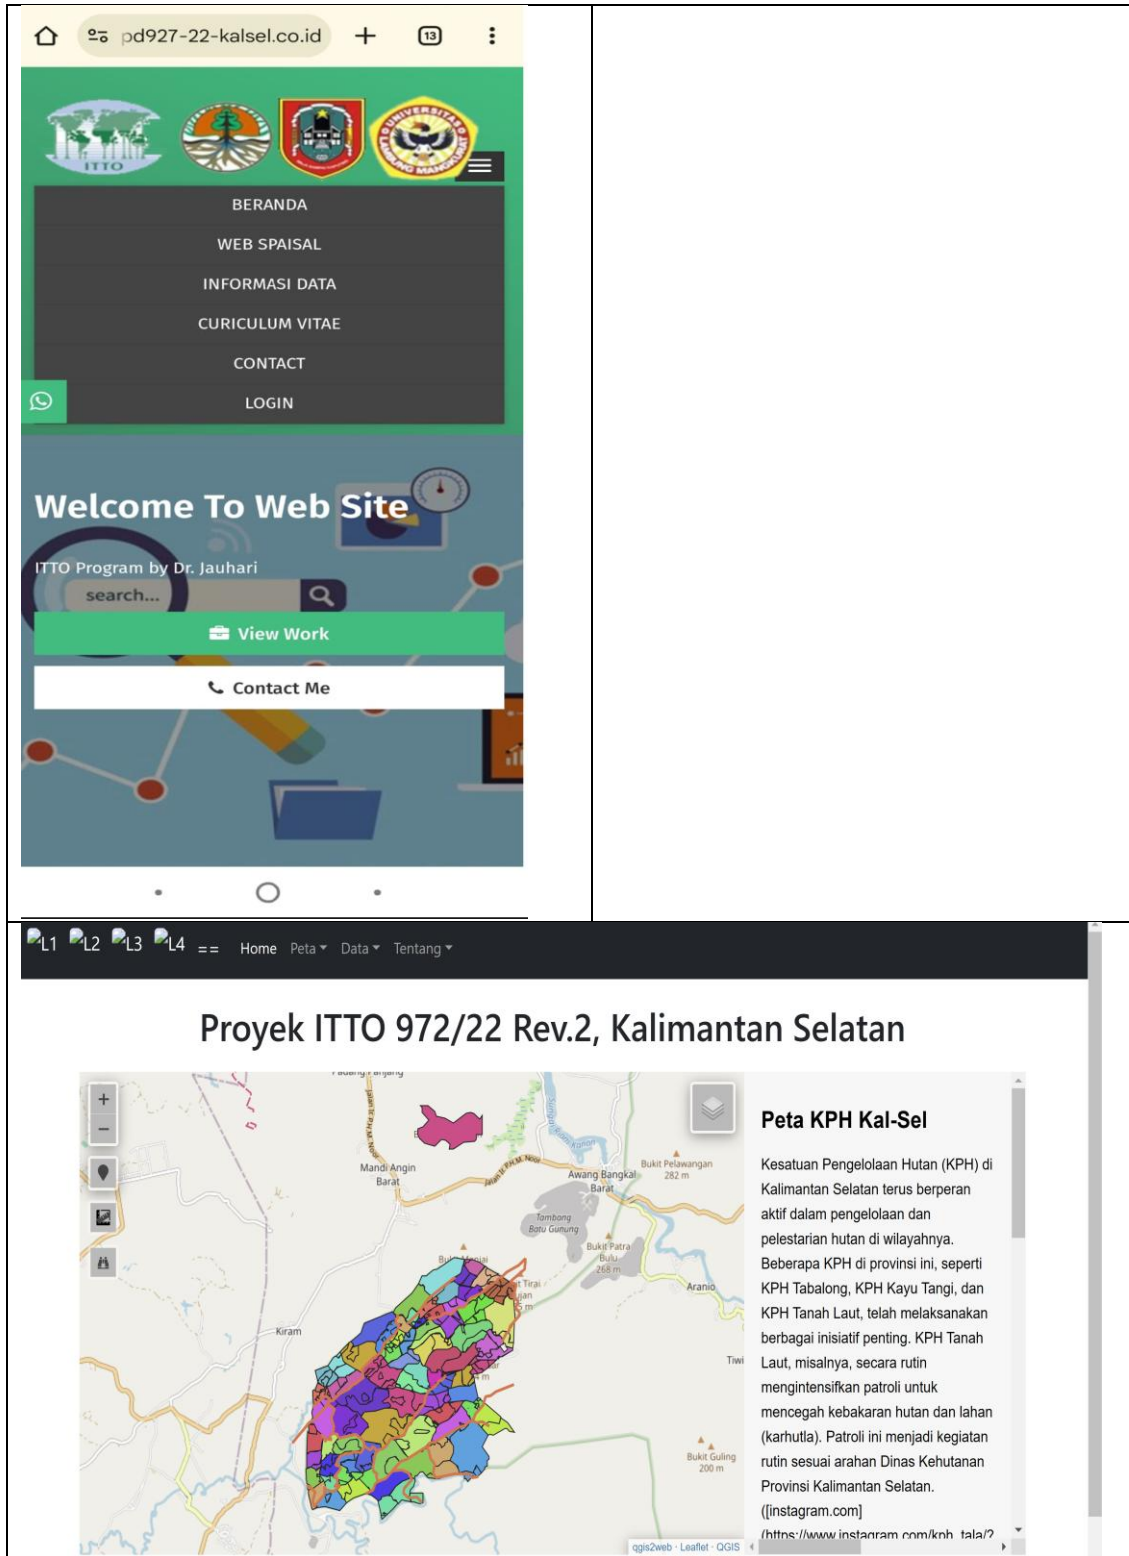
pd927-22-kalsel.co.id

13

ITTO

BERANDA

WEB SPAISAL

INFORMASI DATA

CURICULUM VITAE

CONTACT

LOGIN

Welcome To Web Site

ITTO Program by Dr. Jauhari

search...

View Work

Contact Me

L1 L2 L3 L4 == Home Peta Data Tentang

Proyek ITTO 972/22 Rev.2, Kalimantan Selatan

+
−

Mandi Angin Barat

Awang Bangkal Barat

Bukit Pelawangan 282 m

Tambang Batu Gunung

Bukit Patra Bulu 268 m

Arania

Kiram

Tiwi

Bukit Guling 200 m

Peta KPH Kal-Sel

Kesatuan Pengelolaan Hutan (KPH) di Kalimantan Selatan terus berperan aktif dalam pengelolaan dan pelestarian hutan di wilayahnya. Beberapa KPH di provinsi ini, seperti KPH Tabalong, KPH Kayu Tangi, dan KPH Tanah Laut, telah melaksanakan berbagai inisiatif penting. KPH Tanah Laut, misalnya, secara rutin mengintensifkan patroli untuk mencegah kebakaran hutan dan lahan (karhutla). Patroli ini menjadi kegiatan rutin sesuai arahan Dinas Kehutanan Provinsi Kalimantan Selatan. ([instagram.com]
(https://www.instagram.com/kph_tala/?

qgis2web · Leaflet · QGIS